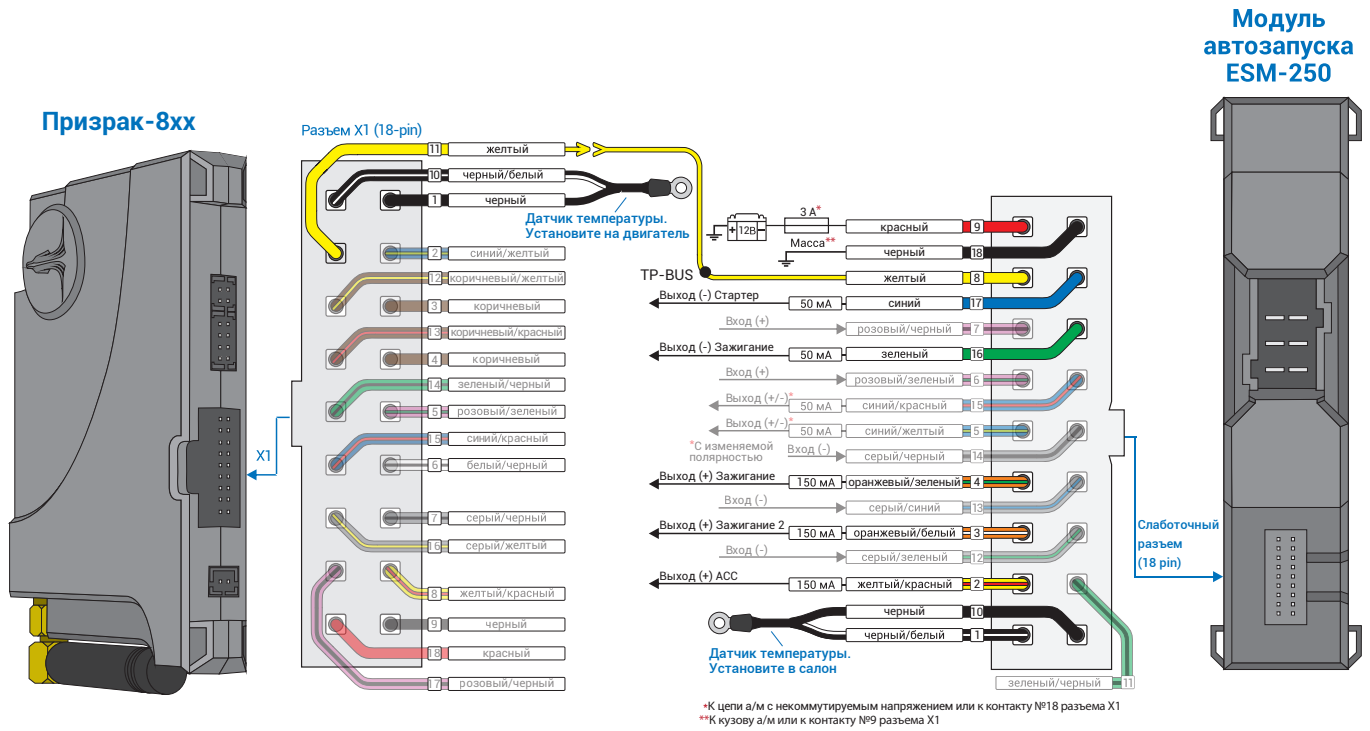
Модуль автозапуска ESM-250

Призрак-8xx

Разъем X1 (18-pin)

X1

11 желтый
10 черный/белый
1 черный
Датчик температуры. Установите на двигатель
2 синий/желтый
12 коричневый/желтый
3 коричневый
13 коричневый/красный
4 коричневый
14 зеленый/черный
5 розовый/зеленый
15 синий/красный
6 белый/черный
7 серый/черный
16 серый/желтый
8 желтый/красный
9 черный
18 красный
17 розовый/черный

12В
3 А*
Масса**
TP-BUS

красный 9
черный 18
желтый 8
Выход (-) Стартер 50 мА синий 17
Вход (+) розовый/черный 7
Выход (-) Зажигание 50 мА зеленый 16
Вход (+) розовый/зеленый 6
Выход (+/-)* 50 мА синий/красный 15
Выход (+/-)* 50 мА синий/желтый 5
*С изменяемой полярностью
Вход (-) серый/черный 14
Выход (+) Зажигание 150 мА оранжевый/зеленый 4
Вход (-) серый/синий 13
Выход (+) Зажигание 2 150 мА оранжевый/белый 3
Вход (-) серый/зеленый 12
Выход (+) АСС 150 мА желтый/красный 2
черный 10
черный/белый 1
Датчик температуры. Установите в салон
зеленый/черный 11

Слаботочный разъем (18 pin)

*К цепи а/м с некоммутируемым напряжением или к контакту №18 разъема X1
**К кузову а/м или к контакту №9 разъема X1